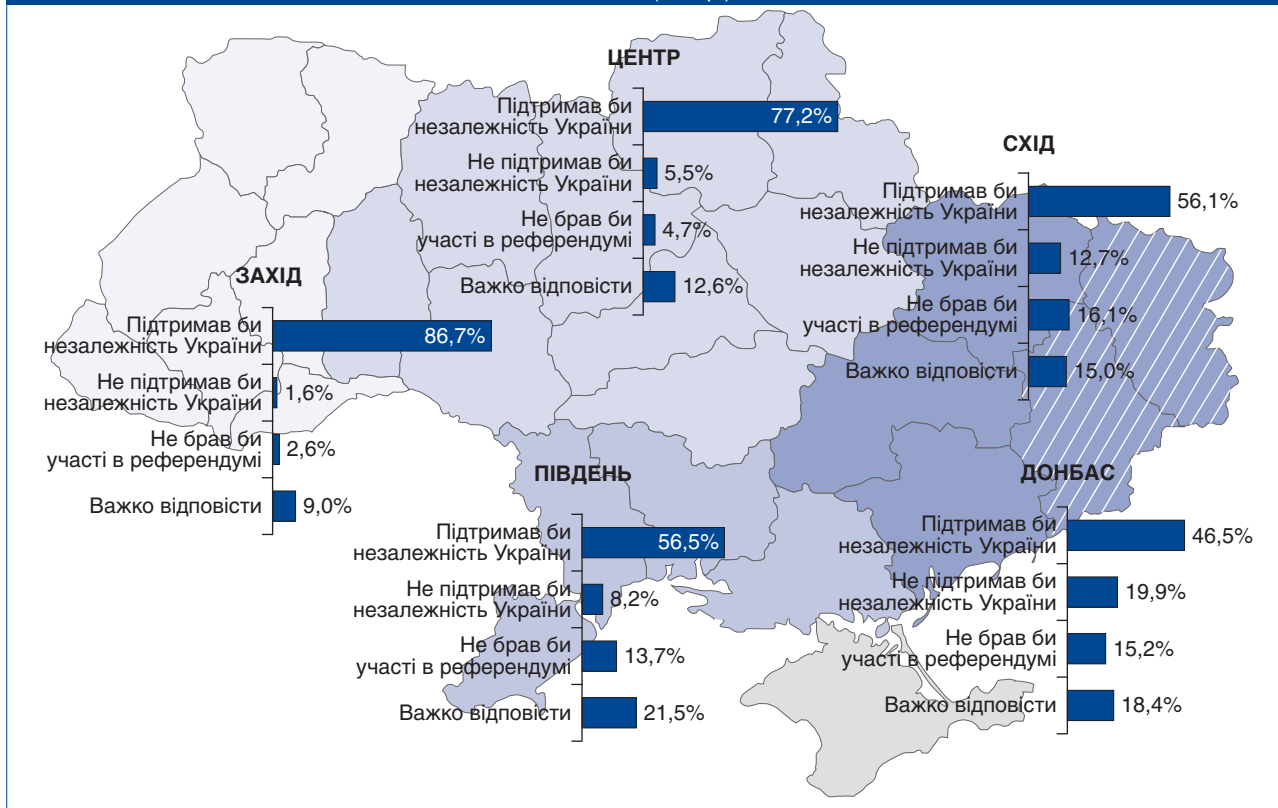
ЦЕНТР

Підтримав би незалежність України 77,2%

Не підтримав би незалежність України 5,5%

Не брав би участі в референдумі 4,7%

Важко відповісти 12,6%

СХІД

Підтримав би незалежність України 56,1%

Не підтримав би незалежність України 12,7%

Не брав би участі в референдумі 16,1%

Важко відповісти 15,0%

ЗАХІД

Підтримав би незалежність України 86,7%

Не підтримав би незалежність України 1,6%

Не брав би участі в референдумі 2,6%

Важко відповісти 9,0%

ПІВДЕНЬ

Підтримав би незалежність України 56,5%

Не підтримав би незалежність України 8,2%

Не брав би участі в референдумі 13,7%

Важко відповісти 21,5%

ДОНБАС

Підтримав би незалежність України 46,5%

Не підтримав би незалежність України 19,9%

Не брав би участі в референдумі 15,2%

Важко відповісти 18,4%